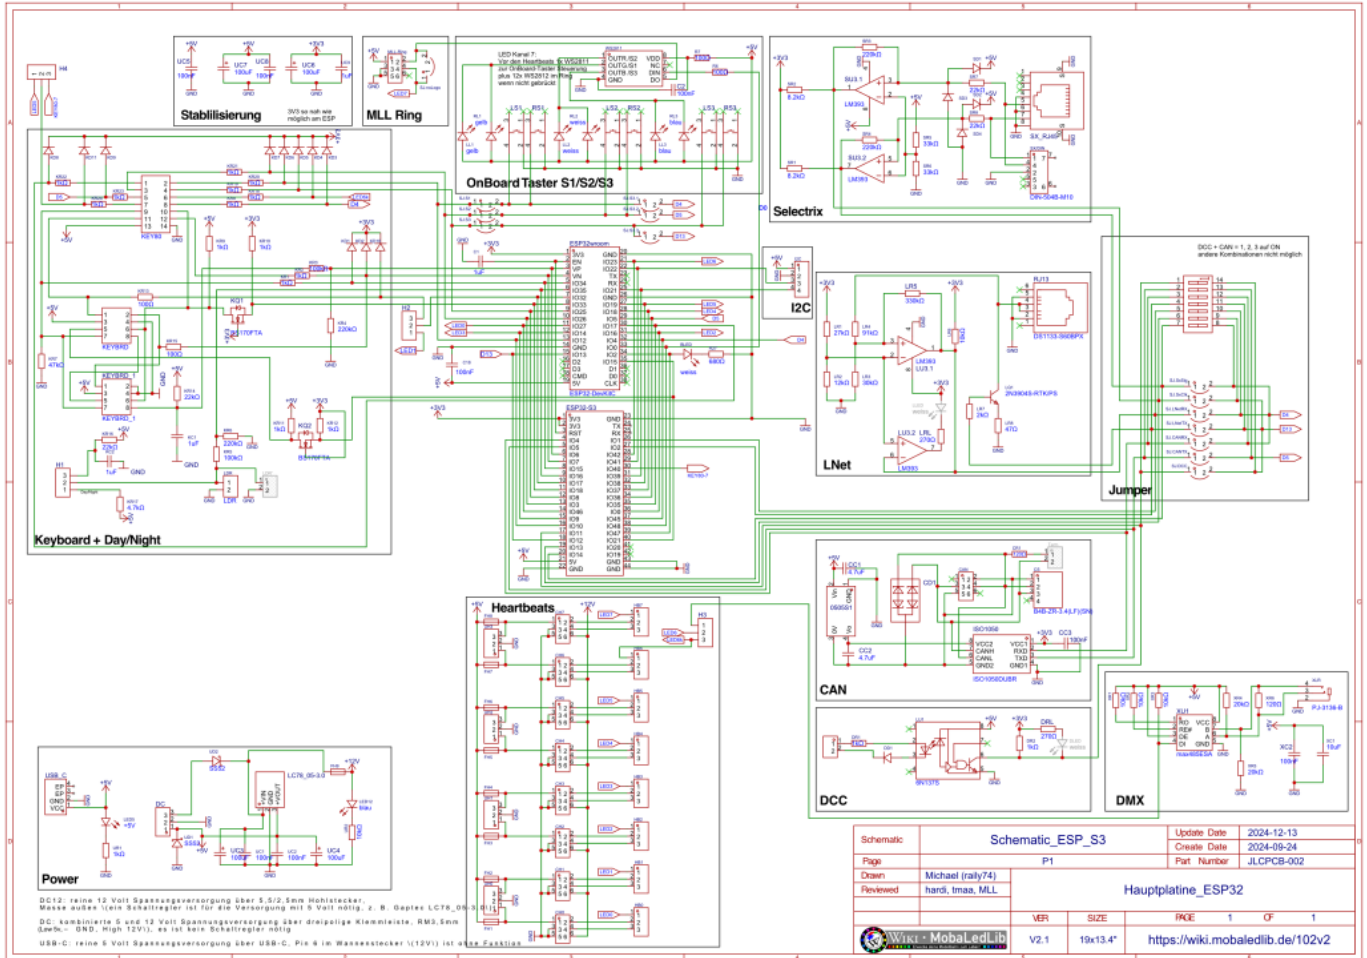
Stabilisierung

3V3 so nah wie möglich am ESP

MLL Ring

LED Kanal 7:
Vor den Heartbeats 6 WS2811
zur OnBoard-Taster Steuerung
plus 12x WS2812 im Ring
wenn nicht gebraucht

OnBoard Taster S1/S2/S3

Selectrix

I2C

DCC + CAN = 1, 2, 3 auf ON
andere Kombinationen nicht möglich

LNet

Jumper

Keyboard + Day/Night

ESP32-S3

CAN

Heartbeats

DCC

DMX

Power

DC12: reine 12 Volt Spannungsversorgung über 5,5/2,5mm Hohlstecker.
Masse außen \(ein Schaltregler ist für die Versorgung mit 5 Volt nötig, z. B. Geptec LC78_05-3.0)

DC: kombinierte 5 und 12 Volt Spannungsversorgung über dreipolige Klemmleiste, RM3,5mm (Low5v,- GND, High 12V)), es ist kein Schaltregler nötig

USB-C: reine 5 Volt Spannungsversorgung über USB-C, Pin 4 im Wannenstecker \(12V) ist ohne Funktion

| Schematic | Schematic_ESP_S3 | Update Date | 2024-12-13 |
|---|---|---|---|
| | | Create Date | 2024-09-24 |
| Page | P1 | Part Number | JLCPCB-002 |
| Drawn | Michael (raily74) | Hauptplatine_ESP32 | |
| Reviewed | hardi, tmaa, MLL | | |
| | VER | SIZE | PAGE 1 OF 1 |
| Wiki · MobaLedLib | V2.1 | 19x13.4" | https://wiki.mobaledlib.de/102v2 |